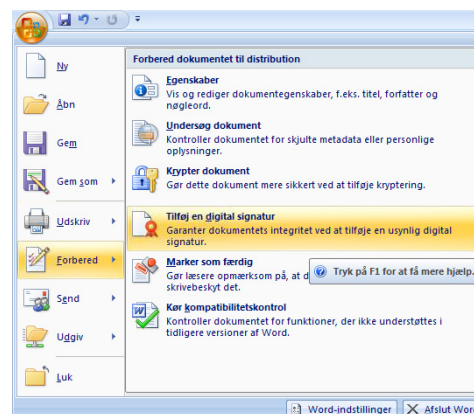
Ny

Åbn

Gem

Gem som

Udskriv

Forbered

Send

Udgiv

Luk

Forbered dokumentet til distribution

Egenskaber
Vis og rediger dokumentegenskaber, f.eks. titel, forfatter og nøgleord.

Undersøg dokument
Kontroller dokumentet for skjulte metadata eller personlige oplysninger.

Krypter dokument
Gør dette dokument mere sikkert ved at tilføje kryptering.

Tilføj en digital signatur
Garanter dokumentets integritet ved at tilføje en usynlig digital signatur.

Marker som færdig
Gør læsere opmærksom på, at d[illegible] skrivebeskyt det.

Tryk på F1 for at få mere hjælp.

Kør kompatibilitetskontrol
Kontroller dokumentet for funktioner, der ikke understøttes i tidligere versioner af Word.

Word-indstillinger
Afslut Wor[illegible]